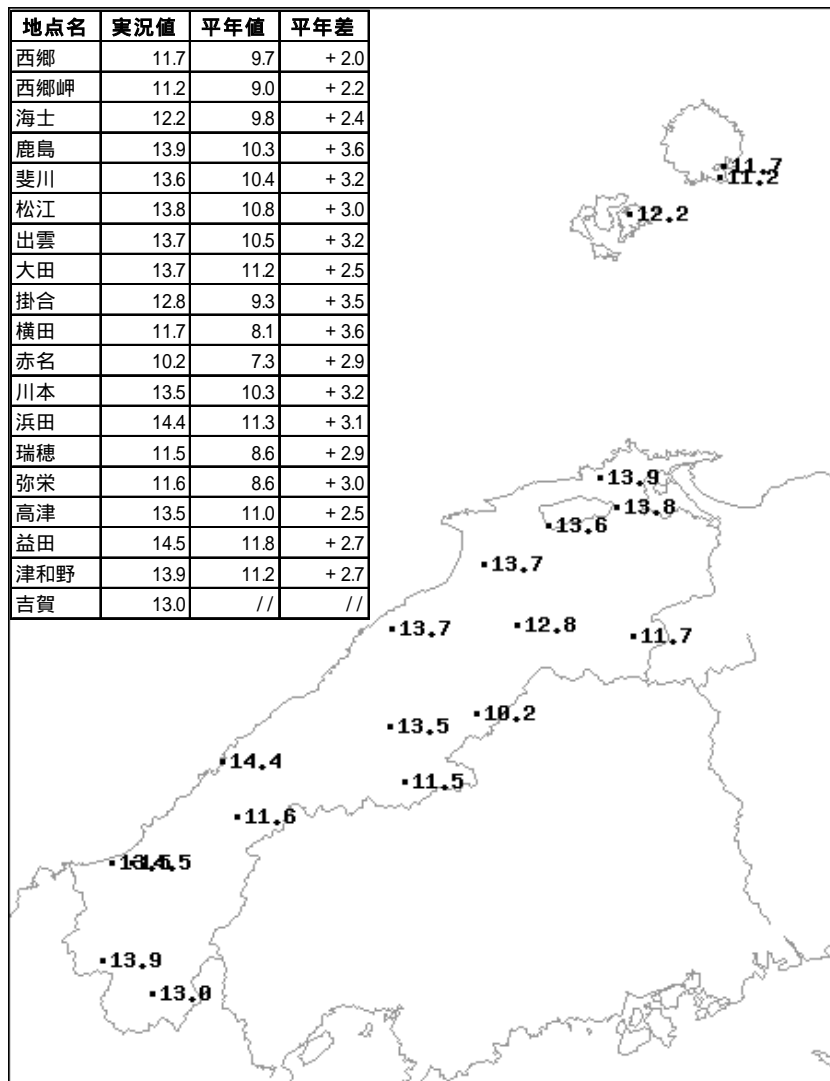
| 地点名 | 実況値 | 平年値 | 平年差 |
|---|---|---|---|
| 西郷 | 11.7 | 9.7 | + 2.0 |
| 西郷岬 | 11.2 | 9.0 | + 2.2 |
| 海士 | 12.2 | 9.8 | + 2.4 |
| 鹿島 | 13.9 | 10.3 | + 3.6 |
| 斐川 | 13.6 | 10.4 | + 3.2 |
| 松江 | 13.8 | 10.8 | + 3.0 |
| 出雲 | 13.7 | 10.5 | + 3.2 |
| 大田 | 13.7 | 11.2 | + 2.5 |
| 掛合 | 12.8 | 9.3 | + 3.5 |
| 横田 | 11.7 | 8.1 | + 3.6 |
| 赤名 | 10.2 | 7.3 | + 2.9 |
| 川本 | 13.5 | 10.3 | + 3.2 |
| 浜田 | 14.4 | 11.3 | + 3.1 |
| 瑞穂 | 11.5 | 8.6 | + 2.9 |
| 弥栄 | 11.6 | 8.6 | + 3.0 |
| 高津 | 13.5 | 11.0 | + 2.5 |
| 益田 | 14.5 | 11.8 | + 2.7 |
| 津和野 | 13.9 | 11.2 | + 2.7 |
| 吉賀 | 13.0 | // | // |

11.7
11.2
12.2
13.9
13.8
13.6
13.7
13.7
12.8
11.7
10.2
13.5
14.4
11.5
11.6
13.5
14.5
13.9
13.0